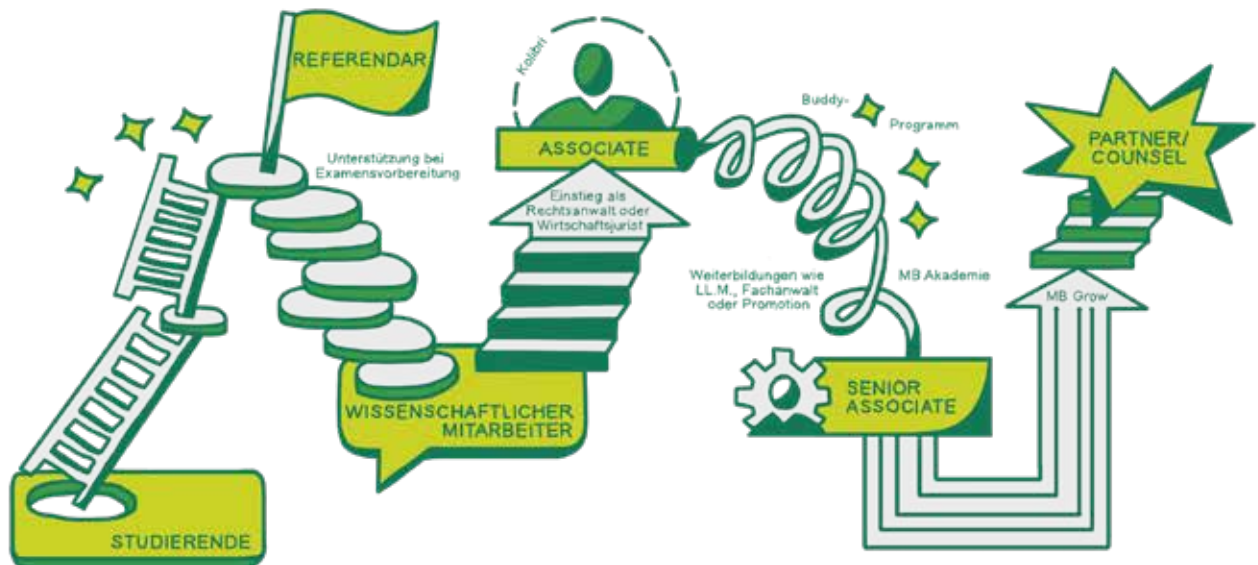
REFERENDAR

Kolibri

ASSOCIATE

Buddy-

Programm

PARTNER/ COUNSEL

Unterstützung bei Examensvorbereitung

Einstieg als Rechtsanwalt oder Wirtschaftsjurist

Weiterbildungen wie LL.M., Fachanwalt oder Promotion

MB Akademie

MB Grow

SENIOR ASSOCIATE

WISSENSCHAFTLICHER MITARBEITER

STUDIERENDE